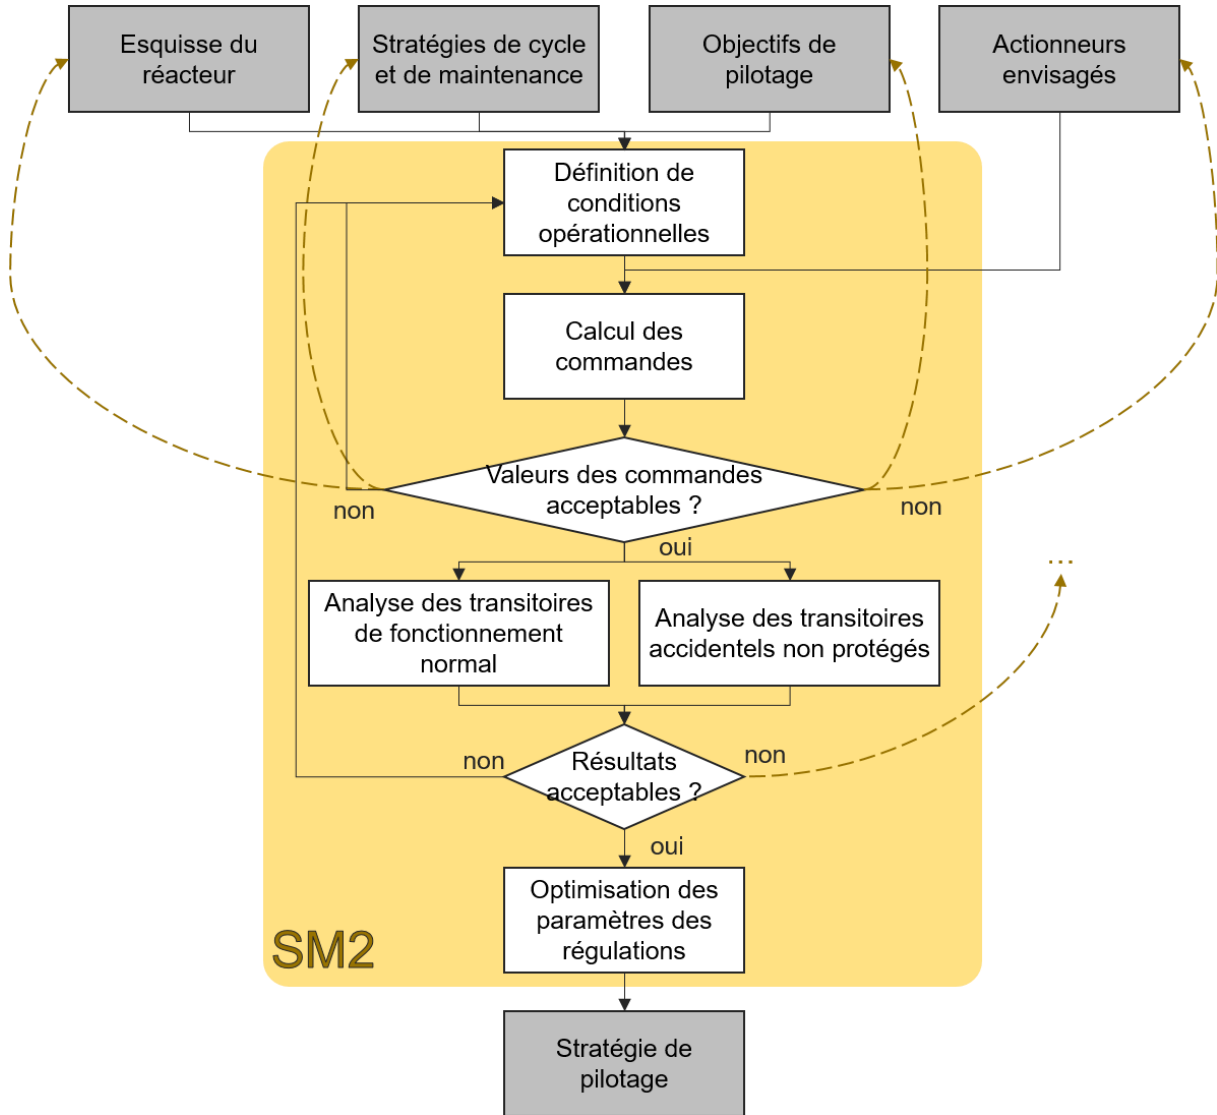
Esquisse du réacteur

Stratégies de cycle et de maintenance

Objectifs de pilotage

Actionneurs envisagés

Définition de conditions opérationnelles

Calcul des commandes

Valeurs des commandes acceptables ?

non

non

oui

Analyse des transitoires de fonctionnement normal

Analyse des transitoires accidentels non protégés

...

non

Résultats acceptables ?

non

oui

Optimisation des paramètres des régulations

SM2

Stratégie de pilotage